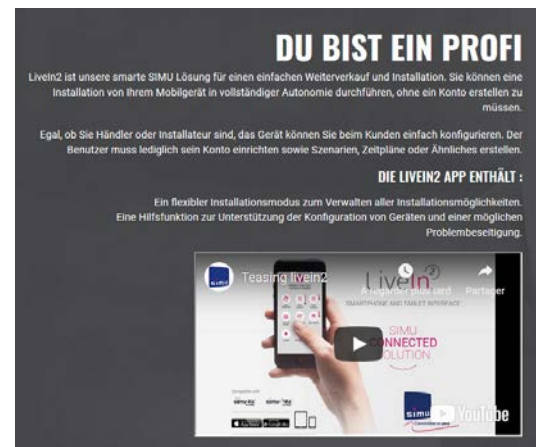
DU BIST EIN PROFI

LiveIn2 ist unsere smarte SIMU Lösung für einen einfachen Weiterverkauf und Installation. Sie können eine Installation von Ihrem Mobilgerät in vollständiger Autonomie durchführen, ohne ein Konto erstellen zu müssen.

Egal, ob Sie Händler oder Installateur sind, das Gerät können Sie beim Kunden einfach konfigurieren. Der Benutzer muss lediglich sein Konto einrichten sowie Szenarien, Zeitpläne oder Ähnliches erstellen.

DIE LIVEIN2 APP ENTHÄLT :

Ein flexibler Installationsmodus zum Verwalten aller Installationsmöglichkeiten.
Eine Hilfsfunktion zur Unterstützung der Konfiguration von Geräten und einer möglichen Problembeseitigung.

Teasing livein2
LiveIn²
À regarder plus tard
Partager
SMARTPHONE AND TABLET INTERFACE
SIMU
CONNECTED
SOLUTION
simu
YouTube